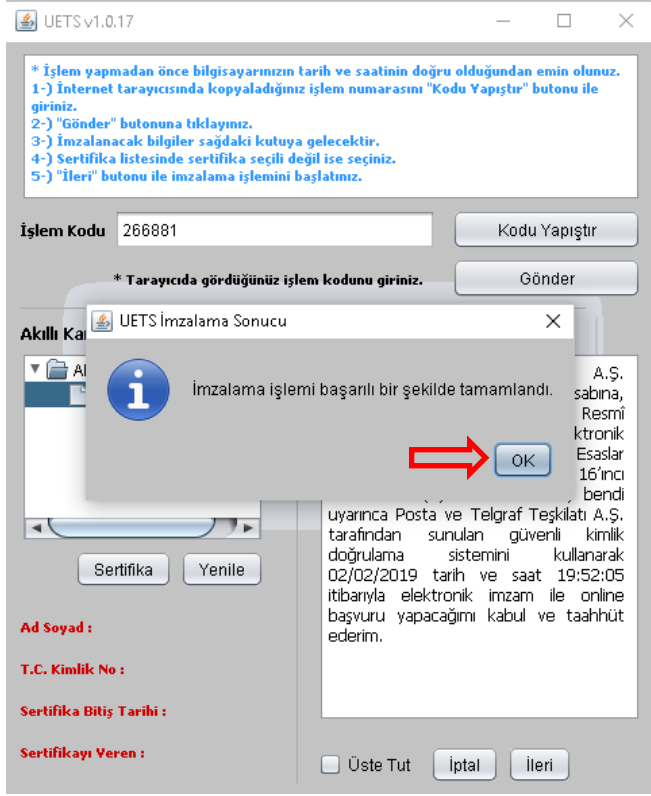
UETS v1.0.17

* İşlem yapmadan önce bilgisayarınızın tarih ve saatinin doğru olduğundan emin olunuz.
1-) İnternet tarayıcısında kopyaladığınız işlem numarasını "Kodu Yapıştır" butonu ile giriniz.
2-) "Gönder" butonuna tıklayınız.
3-) İmzalanacak bilgiler sağdaki kutuya gelecektir.
4-) Sertifika listesinde sertifika seçili değil ise seçiniz.
5-) "İleri" butonu ile imzalama işlemini başlatınız.

İşlem Kodu 266881

Kodu Yapıştır

* Tarayıcıda gördüğünüz işlem kodunu giriniz.

Gönder

Akıllı Ka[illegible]

A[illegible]

UETS İmzalama Sonucu

İmzalama işlemi başarılı bir şekilde tamamlandı.

OK

A.Ş. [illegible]sabına, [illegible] Resmî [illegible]ktronik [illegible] Esaslar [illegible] 16'ıncı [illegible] bendi uyarınca Posta ve Telgraf Teşkilatı A.Ş. tarafından sunulan güvenli kimlik doğrulama sistemini kullanarak 02/02/2019 tarih ve saat 19:52:05 itibarıyla elektronik imzam ile online başvuru yapacağımı kabul ve taahhüt ederim.

Sertifika Yenile

Ad Soyad :

T.C. Kimlik No :

Sertifika Bitiş Tarihi :

Sertifikayı Veren :

Üste Tut İptal İleri